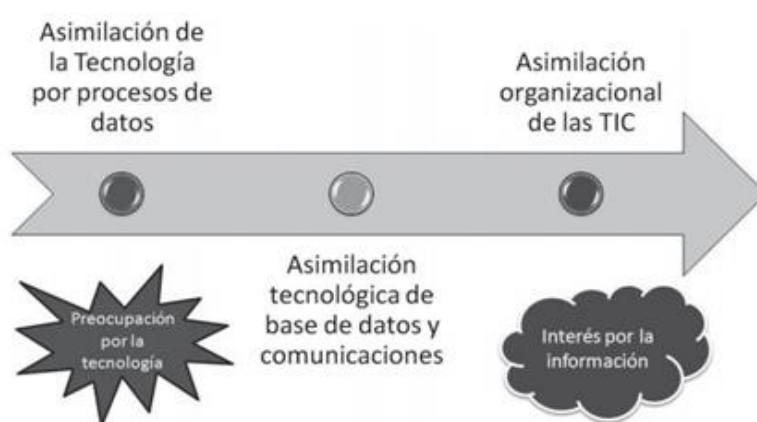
Asimilación de la Tecnología por procesos de datos

Asimilación organizacional de las TIC

Asimilación tecnológica de base de datos y comunicaciones

Preocupación por la tecnología

Interés por la información